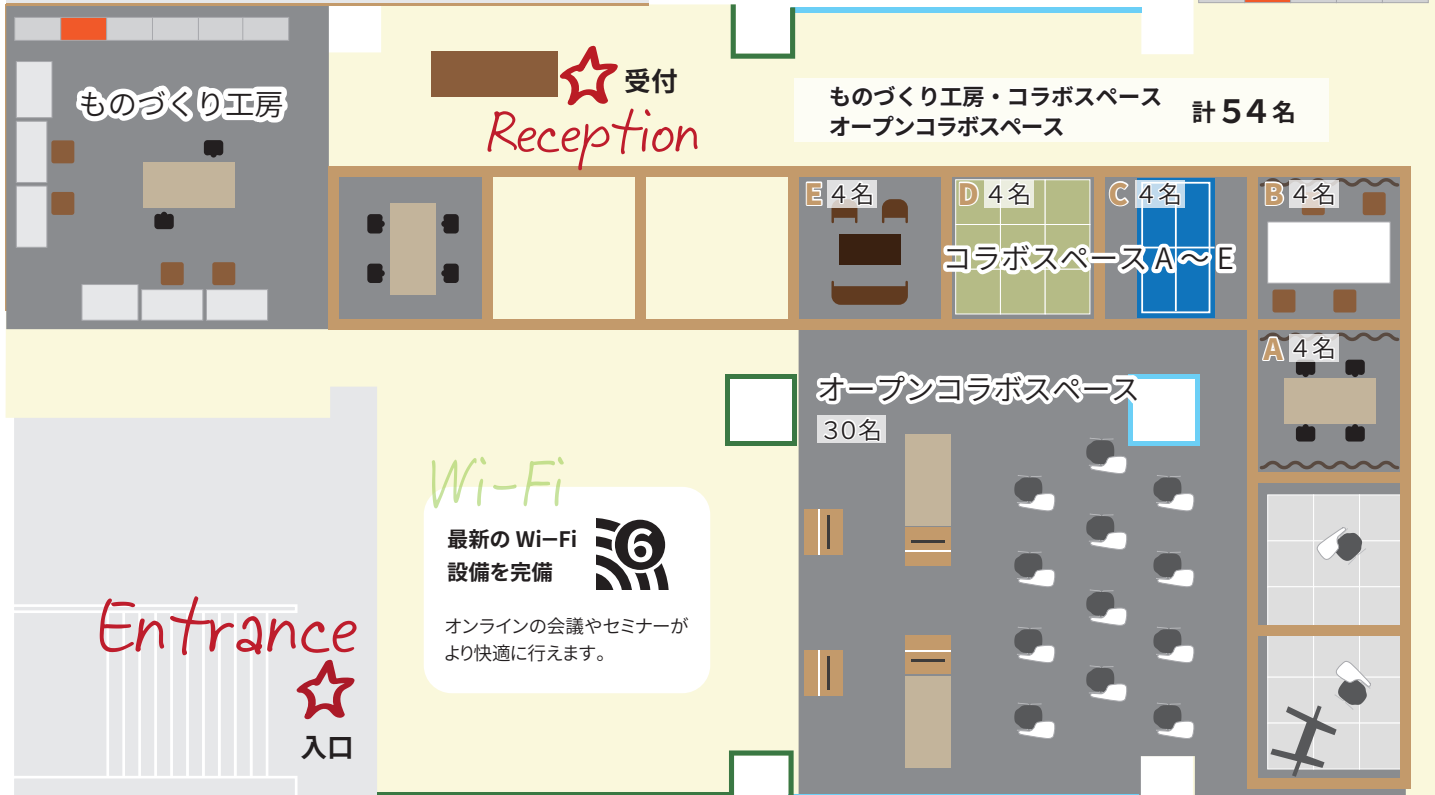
ものづくり工房

受付
Reception

ものづくり工房・コラボスペース
オープンコラボスペース
計５４名

E ４名
D ４名
C ４名
B ４名
コラボスペースＡ～Ｅ
A ４名

オープンコラボスペース
３０名

Wi-Fi
最新の Wi-Fi
設備を完備
6
オンラインの会議やセミナーがより快適に行えます。

Entrance
入口